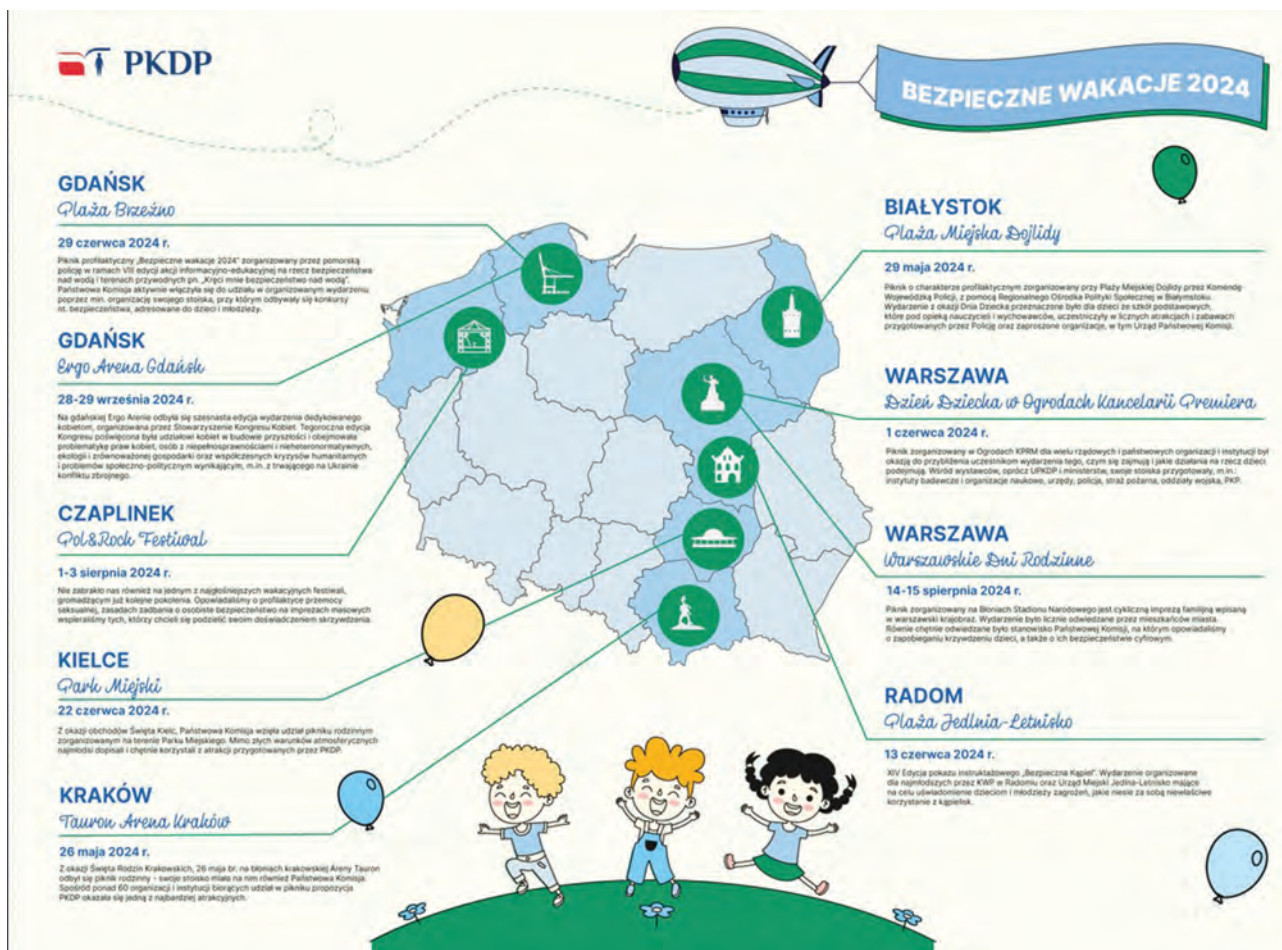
PKDP

BEZPIECZNE WAKACJE 2024

GDAŃSK
Plaża Brzeźno

29 czerwca 2024 r.

Piknik profilaktyczny „Bezpieczne wakacje 2024" zorganizowany przez pomorską policję w ramach VIII edycji akcji informacyjno-edukacyjnej na rzecz bezpieczeństwa nad wodą i terenach przywodnych pn. „Kręci mnie bezpieczeństwo nad wodą". Państwowa Komisja aktywnie włączyła się do udziału w organizowanym wydarzeniu poprzez min. organizację swojego stoiska, przy którym odbywały się konkursy nt. bezpieczeństwa, adresowane do dzieci i młodzieży.

GDAŃSK
Ergo Arena Gdańsk

28-29 września 2024 r.

Na gdańskiej Ergo Arenie odbyła się szesnasta edycja wydarzenia dedykowanego kobietom, organizowana przez Stowarzyszenie Kongresu Kobiet. Tegoroczna edycja Kongresu poświęcona była udziałowi kobiet w budowie przyszłości i obejmowała problematykę praw kobiet, osób z niepełnosprawnościami i nieheteronormatywnych, ekologii i zrównoważonej gospodarki oraz współczesnych kryzysów humanitarnych i problemów społeczno-politycznym wynikającym, m.in. z trwającego na Ukrainie konfliktu zbrojnego.

CZAPLINEK
Pol&Rock Festiwal

1-3 sierpnia 2024 r.

Nie zabrakło nas również na jednym z najgłośniejszych wakacyjnych festiwali, gromadzącym już kolejne pokolenia. Opowiadaliśmy o profilaktyce przemocy seksualnej, zasadach zadbania o osobiste bezpieczeństwo na imprezach masowych wspieraliśmy tych, którzy chcieli się podzielić swoim doświadczeniem skrzywdzenia.

KIELCE
Park Miejski

22 czerwca 2024 r.

Z okazji obchodów Święta Kielc, Państwowa Komisja wzięła udział pikniku rodzinnym zorganizowanym na terenie Parku Miejskiego. Mimo złych warunków atmosferycznych najmłodsi dopisali i chętnie korzystali z atrakcji przygotowanych przez PKDP.

KRAKÓW
Tauron Arena Kraków

26 maja 2024 r.

Z okazji Święta Rodzin Krakowskich, 26 maja br. na błoniach krakowskiej Areny Tauron odbył się piknik rodzinny – swoje stoisko miała na nim również Państwowa Komisja. Spośród ponad 60 organizacji i instytucji biorących udział w pikniku propozycja PKDP okazała się jedną z najbardziej atrakcyjnych.

BIAŁYSTOK
Plaża Miejska Dojlidy

29 maja 2024 r.

Piknik o charakterze profilaktycznym zorganizowany przy Plaży Miejskiej Dojlidy przez Komendę Wojewódzką Policji, z pomocą Regionalnego Ośrodka Polityki Społecznej w Białymstoku. Wydarzenie z okazji Dnia Dziecka przeznaczone było dla dzieci ze szkół podstawowych, które pod opieką nauczycieli i wychowawców, uczestniczyły w licznych atrakcjach i zabawach przygotowanych przez Policję oraz zaproszone organizacje, w tym Urząd Państwowej Komisji.

WARSZAWA
Dzień Dziecka w Ogrodach Kancelarii Premiera

1 czerwca 2024 r.

Piknik zorganizowany w Ogrodach KPRM dla wielu rządowych i państwowych organizacji i instytucji był okazją do przybliżenia uczestnikom wydarzenia tego, czym się zajmują i jakie działania na rzecz dzieci podejmują. Wśród wystawców, oprócz UPKDP i ministerstw, swoje stoiska przygotowały, m.in.: instytuty badawcze i organizacje naukowe, urzędy, policja, straż pożarna, oddziały wojska, PKP.

WARSZAWA
Warszawskie Dni Rodzinne

14-15 spierpnia 2024 r.

Piknik zorganizowany na Błoniach Stadionu Narodowego jest cykliczną imprezą familijną wpisaną w warszawski krajobraz. Wydarzenie było licznie odwiedzane przez mieszkańców miasta. Równie chętnie odwiedzane było stanowisko Państwowej Komisji, na którym opowiadaliśmy o zapobieganiu krzywdzeniu dzieci, a także o ich bezpieczeństwie cyfrowym.

RADOM
Plaża Jedlnia-Letnisko

13 czerwca 2024 r.

XIV Edycja pokazu instruktażowego „Bezpieczna Kąpiel". Wydarzenie organizowane dla najmłodszych przez KWP w Radomiu oraz Urząd Miejski Jedlnia-Letnisko mające na celu uświadomienie dzieciom i młodzieży zagrożeń, jakie niesie za sobą niewłaściwe korzystanie z kąpielisk.